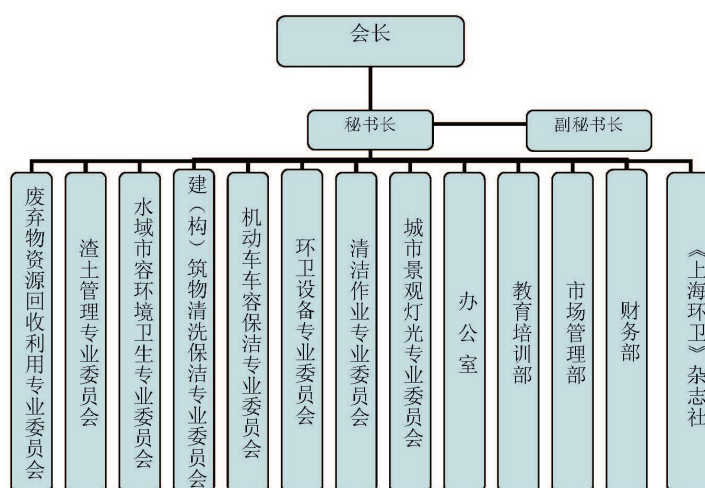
会长

秘书长

副秘书长

废弃物资源回收利用专业委员会

渣土管理专业委员会

水域市容环境卫生专业委员会

建（构）筑物清洗保洁专业委员会

机动车车容保洁专业委员会

环卫设备专业委员会

清洁作业专业委员会

城市景观灯光专业委员会

办公室

教育培训部

市场管理部

财务部

《上海环卫》杂志社